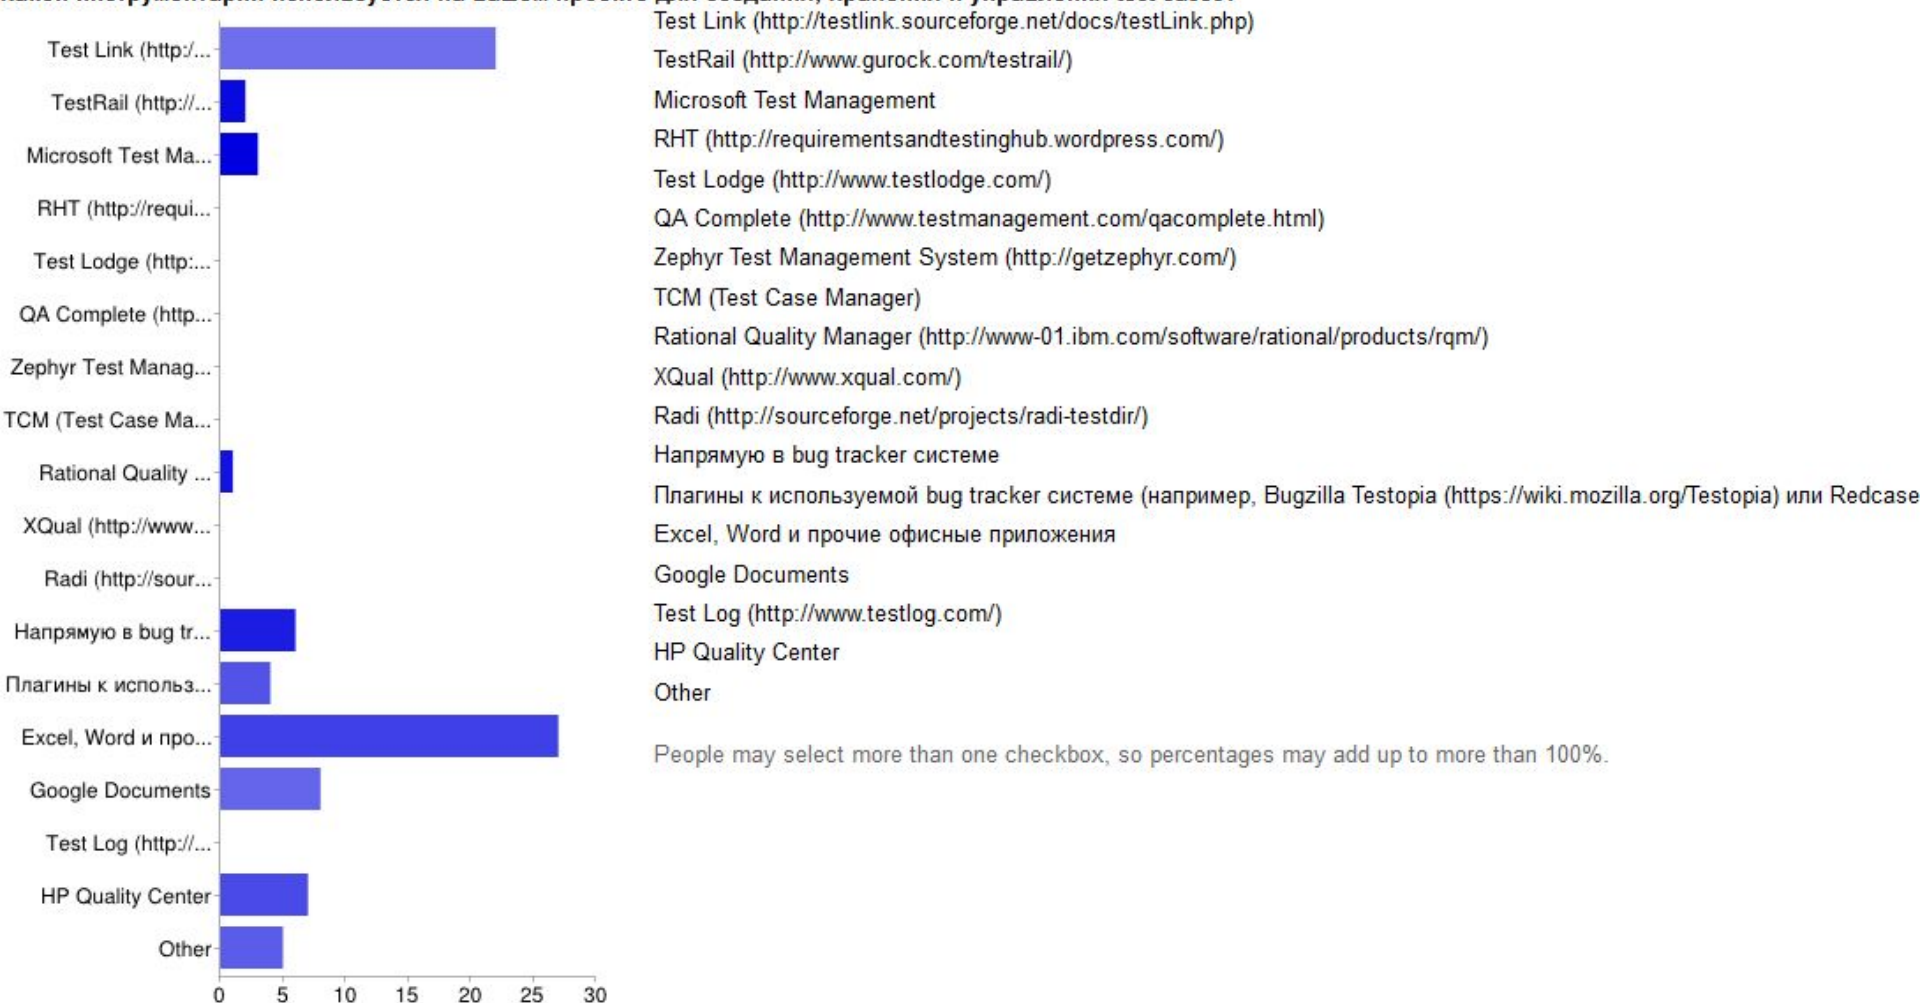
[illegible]

Test Link (http:/...
TestRail (http://...
Microsoft Test Ma...
RHT (http://requi...
Test Lodge (http:...
QA Complete (http...
Zephyr Test Manag...
TCM (Test Case Ma...
Rational Quality ...
XQual (http://www...
Radi (http://sour...
Напрямую в bug tr...
Плагины к использ...
Excel, Word и про...
Google Documents
Test Log (http://...
HP Quality Center
Other

0 5 10 15 20 25 30

Test Link (http://testlink.sourceforge.net/docs/testLink.php)
TestRail (http://www.gurock.com/testrail/)
Microsoft Test Management
RHT (http://requirementsandtestinghub.wordpress.com/)
Test Lodge (http://www.testlodge.com/)
QA Complete (http://www.testmanagement.com/qacomplete.html)
Zephyr Test Management System (http://getzephyr.com/)
TCM (Test Case Manager)
Rational Quality Manager (http://www-01.ibm.com/software/rational/products/rqm/)
XQual (http://www.xqual.com/)
Radi (http://sourceforge.net/projects/radi-testdir/)
Напрямую в bug tracker системе
Плагины к используемой bug tracker системе (например, Bugzilla Testopia (https://wiki.mozilla.org/Testopia) или Redcase
Excel, Word и прочие офисные приложения
Google Documents
Test Log (http://www.testlog.com/)
HP Quality Center
Other

People may select more than one checkbox, so percentages may add up to more than 100%.